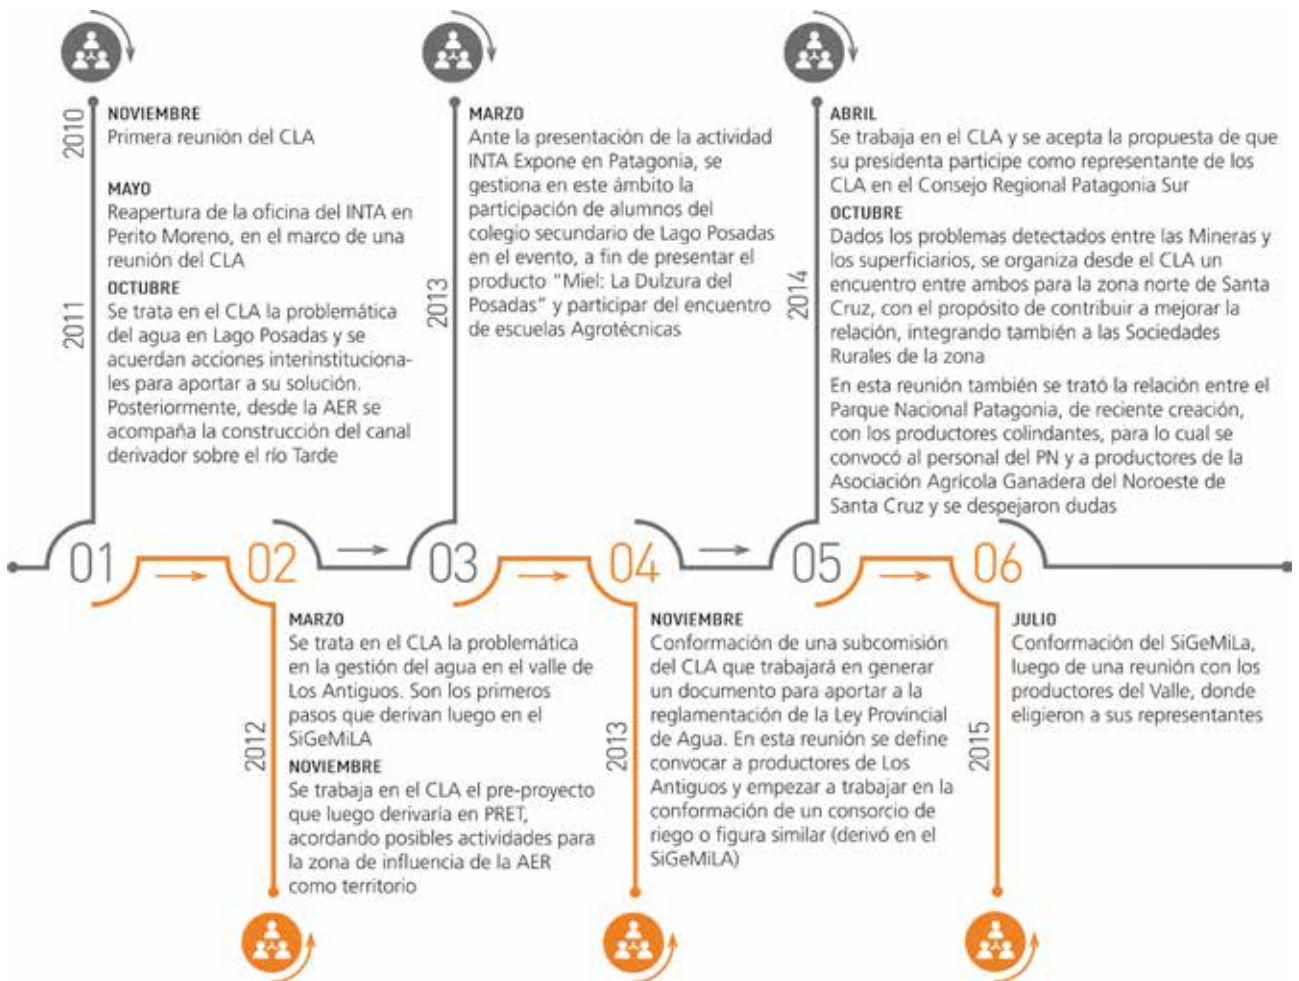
2010

NOVIEMBRE
Primera reunión del CLA

2011

MAYO
Reapertura de la oficina del INTA en Perito Moreno, en el marco de una reunión del CLA

OCTUBRE
Se trata en el CLA la problemática del agua en Lago Posadas y se acuerdan acciones interinstitucionales para aportar a su solución. Posteriormente, desde la AER se acompaña la construcción del canal derivador sobre el río Tarde

2013

MARZO
Ante la presentación de la actividad INTA Expone en Patagonia, se gestiona en este ámbito la participación de alumnos del colegio secundario de Lago Posadas en el evento, a fin de presentar el producto "Miel: La Dulzura del Posadas" y participar del encuentro de escuelas Agrotécnicas

2014

ABRIL
Se trabaja en el CLA y se acepta la propuesta de que su presidenta participe como representante de los CLA en el Consejo Regional Patagonia Sur

OCTUBRE
Dados los problemas detectados entre las Mineras y los superficiarios, se organiza desde el CLA un encuentro entre ambos para la zona norte de Santa Cruz, con el propósito de contribuir a mejorar la relación, integrando también a las Sociedades Rurales de la zona

En esta reunión también se trató la relación entre el Parque Nacional Patagonia, de reciente creación, con los productores colindantes, para lo cual se convocó al personal del PN y a productores de la Asociación Agrícola Ganadera del Noroeste de Santa Cruz y se despejaron dudas

01 02 03 04 05 06

2012

MARZO
Se trata en el CLA la problemática en la gestión del agua en el valle de Los Antiguos. Son los primeros pasos que derivan luego en el SiGeMiLA

NOVIEMBRE
Se trabaja en el CLA el pre-proyecto que luego derivaría en PRET, acordando posibles actividades para la zona de influencia de la AER como territorio

2013

NOVIEMBRE
Conformación de una subcomisión del CLA que trabajará en generar un documento para aportar a la reglamentación de la Ley Provincial de Agua. En esta reunión se define convocar a productores de Los Antiguos y empezar a trabajar en la conformación de un consorcio de riego o figura similar (derivó en el SiGeMiLA)

2015

JULIO
Conformación del SiGeMiLa, luego de una reunión con los productores del Valle, donde eligieron a sus representantes